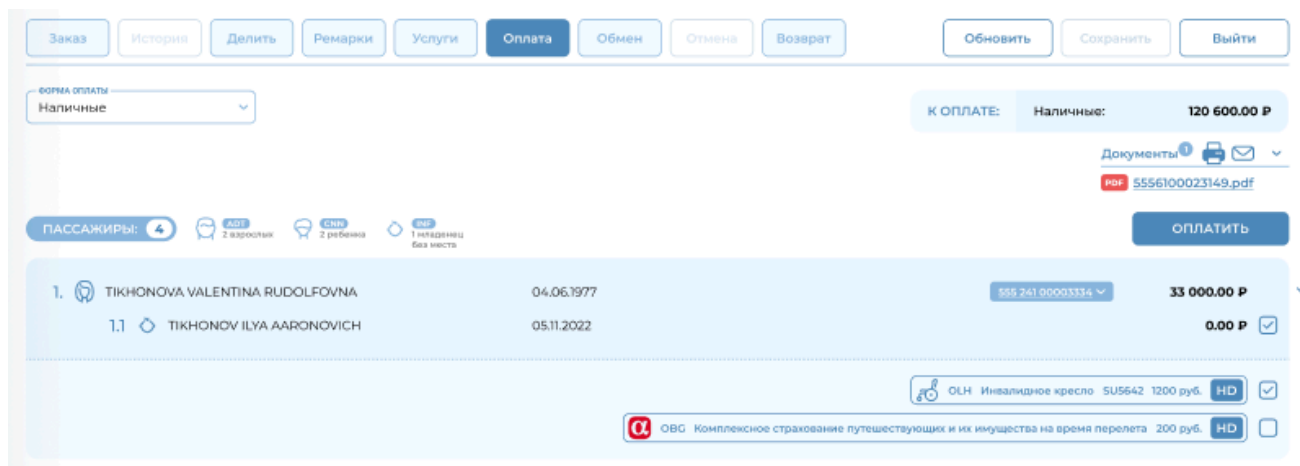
Заказ История Делить Ремарки Услуги Оплата Обмен Отмена Возврат Обновить Сохранить Выйти

ФОРМА ОПЛАТЫ
Наличные

К ОПЛАТЕ: Наличные: 120 600.00 ₽

Документы 1

PDF 5556100023149.pdf

ПАССАЖИРЫ: 4 ADT 2 взрослых CNN 2 ребенка INF 1 младенец без места

ОПЛАТИТЬ

1. TIKHONOVA VALENTINA RUDOLFOVNA 04.06.1977 555 241 00003334 33 000.00 ₽

1.1 TIKHONOV ILYA AARONOVICH 05.11.2022 0.00 ₽

OLH Инвалидное кресло SU5642 1200 руб. HD

OBG Комплексное страхование путешествующих и их имущества на время перелета 200 руб. HD